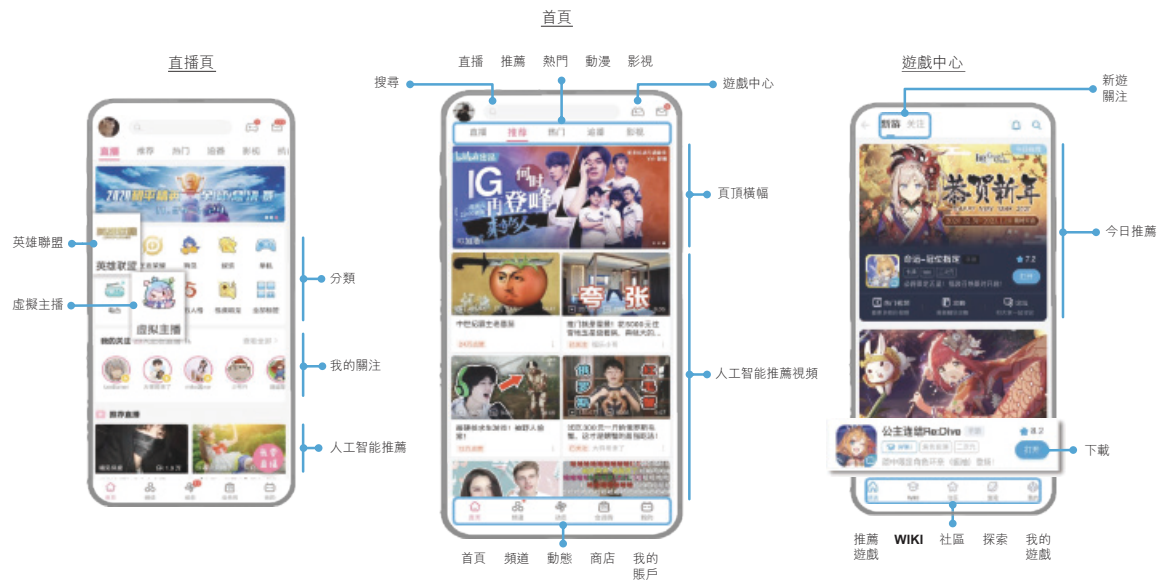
首頁

直播頁

遊戲中心

直播 推薦 熱門 動漫 影視

搜尋

遊戲中心

新遊關注

直播 推荐 热门 追番 影视

頁頂橫幅

今日推薦

英雄聯盟

英雄联盟

分類

虛擬主播

虚拟主播

我的關注

人工智能推薦視頻

人工智能推薦

IG

夸 张

恭贺新年

公主连结Re:Dive

下載

首頁 頻道 動態 商店 我的賬戶

推薦遊戲 WIKI 社區 探索 我的遊戲